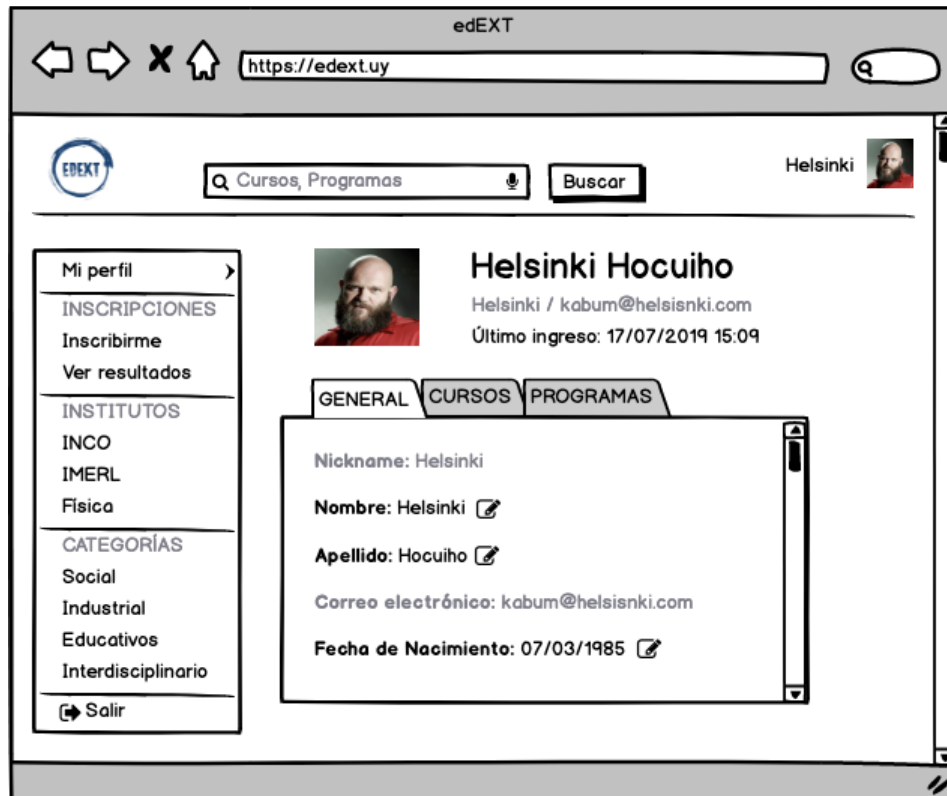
edEXT

https://edext.uy

EDEXT

Cursos, Programas

Buscar

Helsinki

Mi perfil

INSCRIPCIONES

Inscribirme

Ver resultados

INSTITUTOS

INCO

IMERL

Física

CATEGORÍAS

Social

Industrial

Educativos

Interdisciplinario

Salir

Helsinki Hocuiho

Helsinki / kabum@helsisnki.com

Último ingreso: 17/07/2019 15:09

GENERAL

CURSOS

PROGRAMAS

Nickname: Helsinki

Nombre: Helsinki

Apellido: Hocuiho

Correo electrónico: kabum@helsisnki.com

Fecha de Nacimiento: 07/03/1985